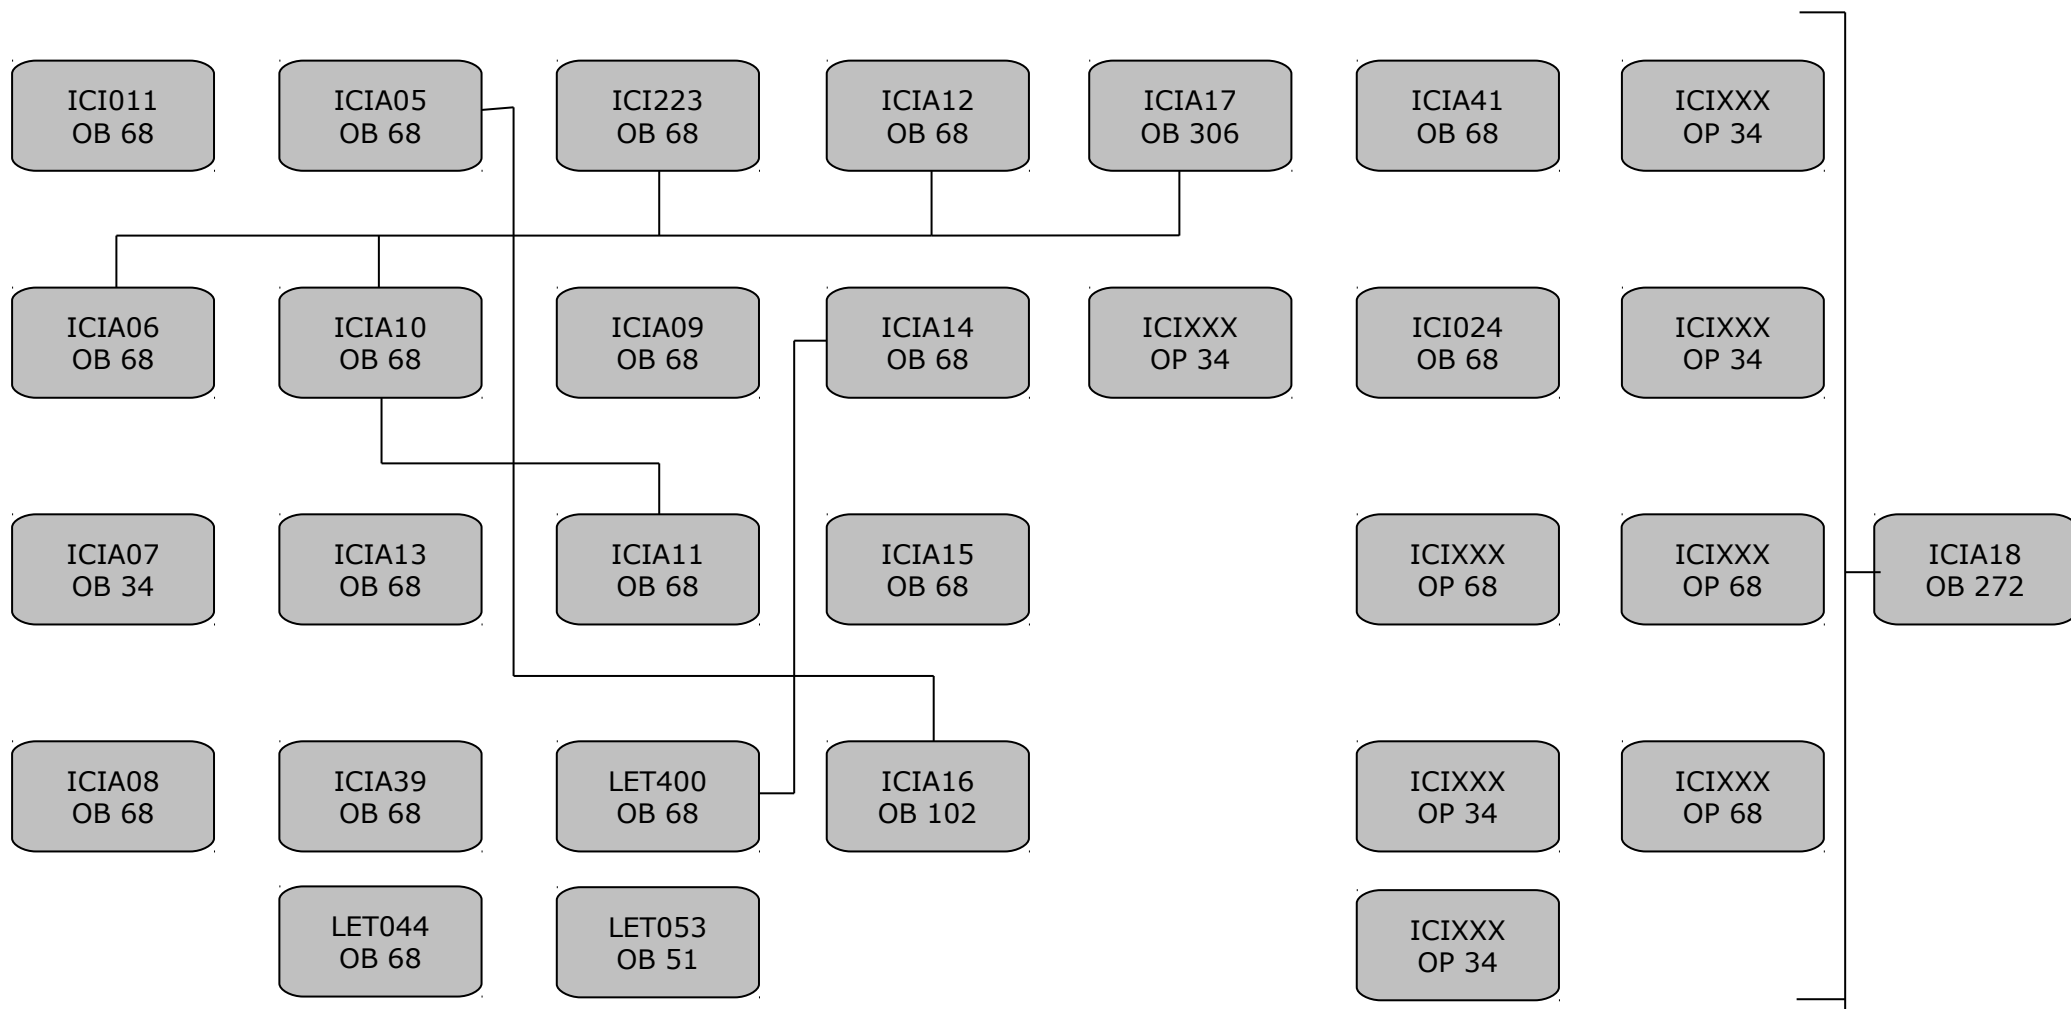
ICI011
OB 68

ICIA05
OB 68

ICI223
OB 68

ICIA12
OB 68

ICIA17
OB 306

ICIA41
OB 68

ICIXXX
OP 34

ICIA06
OB 68

ICIA10
OB 68

ICIA09
OB 68

ICIA14
OB 68

ICIXXX
OP 34

ICI024
OB 68

ICIXXX
OP 34

ICIA07
OB 34

ICIA13
OB 68

ICIA11
OB 68

ICIA15
OB 68

ICIXXX
OP 68

ICIXXX
OP 68

ICIA18
OB 272

ICIA08
OB 68

ICIA39
OB 68

LET400
OB 68

ICIA16
OB 102

ICIXXX
OP 34

ICIXXX
OP 68

LET044
OB 68

LET053
OB 51

ICIXXX
OP 34